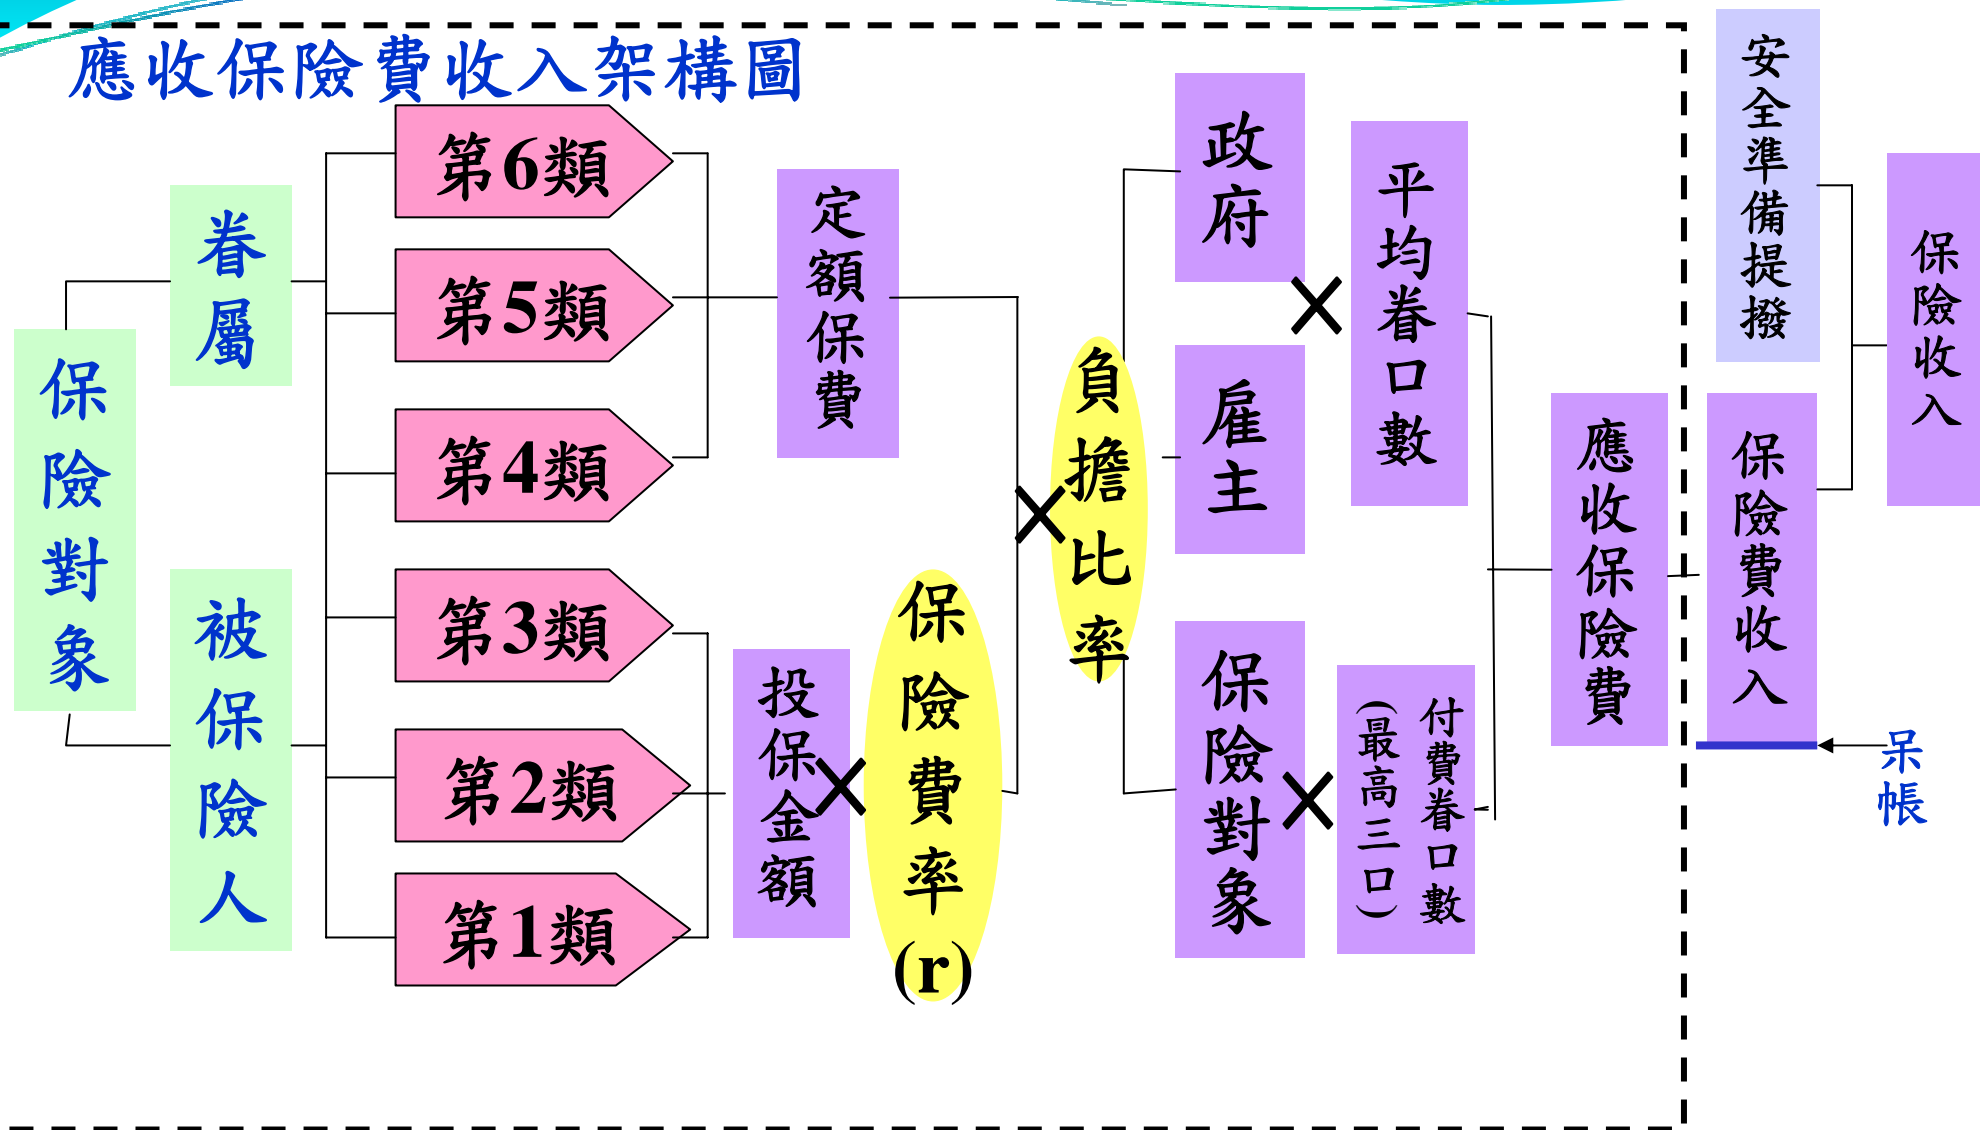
應收保險費收入架構圖

保險對象

眷屬

被保險人

第6類

第5類

第4類

第3類

第2類

第1類

定額保費

投保金額

×

保險費率(r)

×

負擔比率

政府

雇主

保險對象

×

平均眷口數

×

付費眷口數（最高三口）

應收保險費

安全準備提撥

保險費收入

保險收入

呆帳